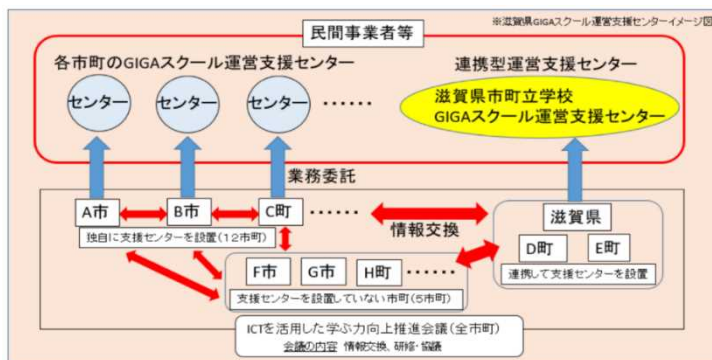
※滋賀県GIGAスクール運営支援センターイメージ図

民間事業者等

各市町のGIGAスクール運営支援センター

センター
センター
センター
……

連携型運営支援センター

滋賀県市町立学校
GIGAスクール運営支援センター

業務委託

A市
B市
C町
……

独自に支援センターを設置（12市町）

情報交換

滋賀県
D町
E町
連携して支援センターを設置

F市
G市
H町
……

支援センターを設置していない市町（5市町）

ICTを活用した学ぶ力向上推進会議（全市町）
会議の内容　情報交換、研修・協議